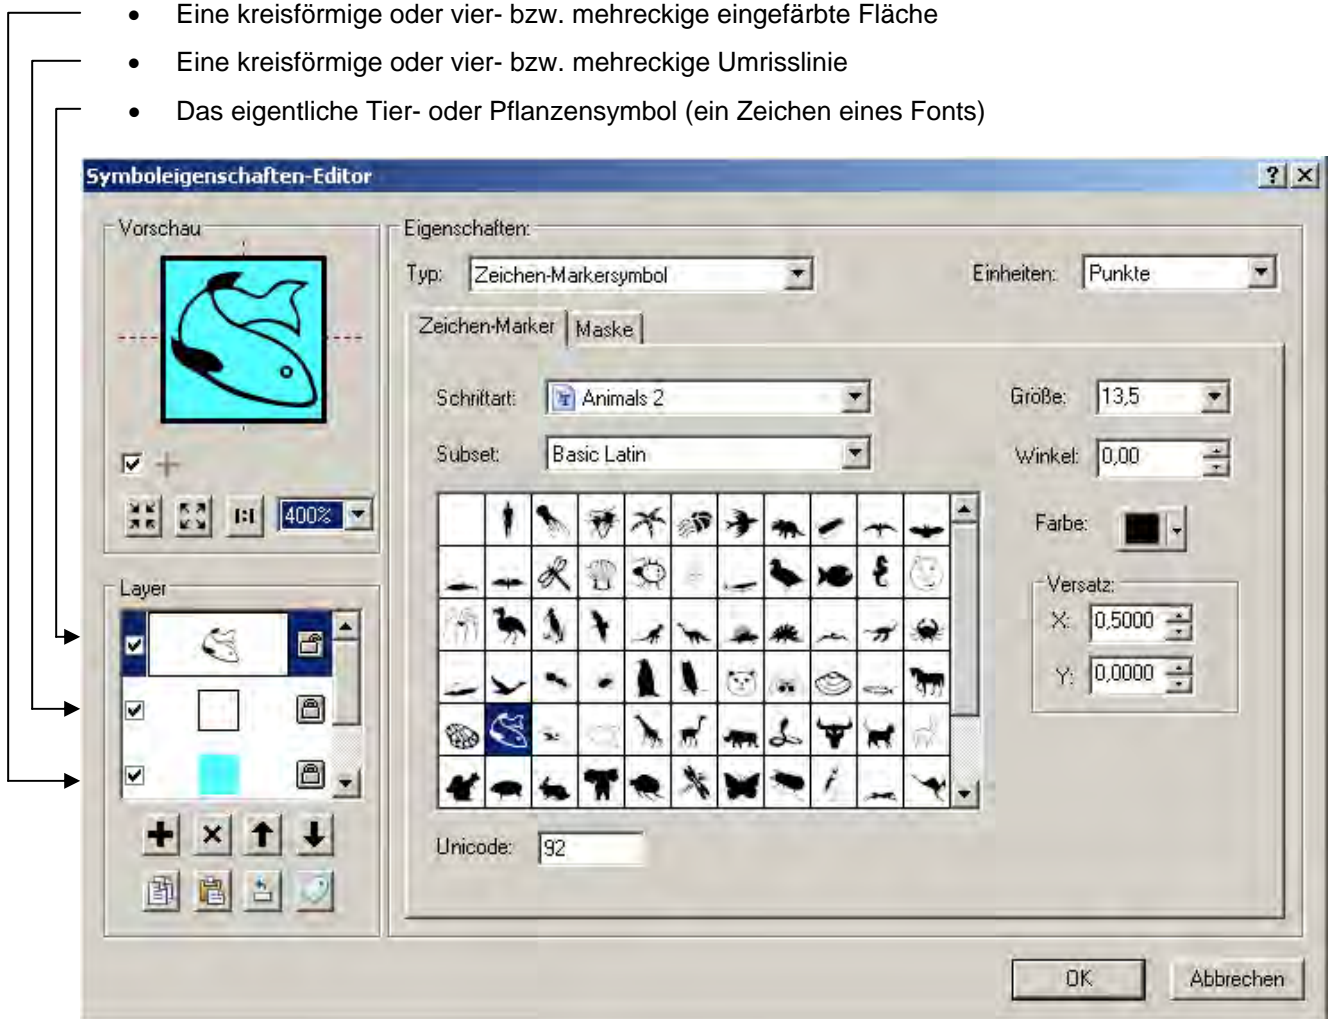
- Eine kreisförmige oder vier- bzw. mehreckige eingefärbte Fläche
- Eine kreisförmige oder vier- bzw. mehreckige Umrisslinie
- Das eigentliche Tier- oder Pflanzensymbol (ein Zeichen eines Fonts)

Symboleigenschaften-Editor

? X

Vorschau

400%

Layer

Eigenschaften:

Typ: Zeichen-Markersymbol

Einheiten: Punkte

Zeichen-Marker | Maske

Schriftart: Animals 2

Subset: Basic Latin

Größe: 13,5

Winkel: 0,00

Farbe:

Versatz:

X: 0,5000

Y: 0,0000

Unicode: 92

OK

Abbrechen